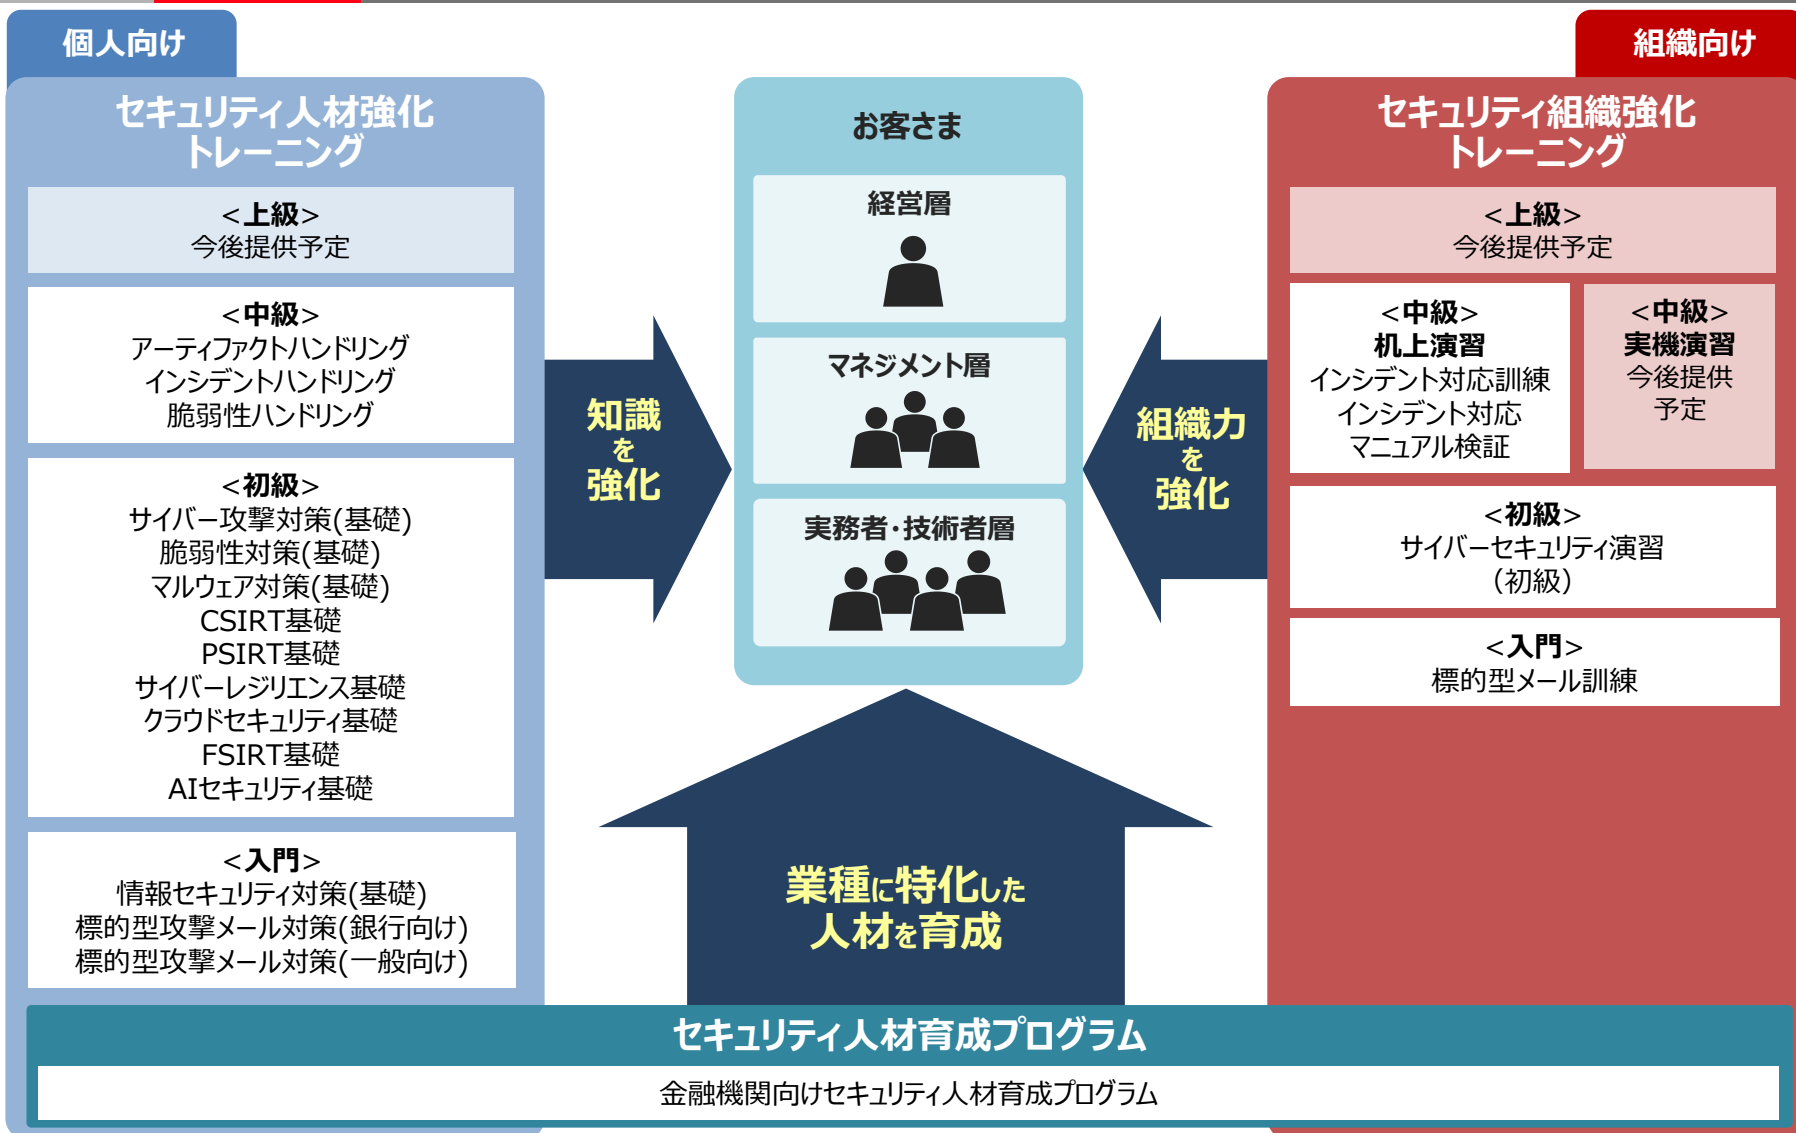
個人向け

セキュリティ人材強化トレーニング

＜上級＞
今後提供予定

＜中級＞
アーティファクトハンドリング
インシデントハンドリング
脆弱性ハンドリング

＜初級＞
サイバー攻撃対策(基礎)
脆弱性対策(基礎)
マルウェア対策(基礎)
CSIRT基礎
PSIRT基礎
サイバーレジリエンス基礎
クラウドセキュリティ基礎
FSIRT基礎
AIセキュリティ基礎

＜入門＞
情報セキュリティ対策(基礎)
標的型攻撃メール対策(銀行向け)
標的型攻撃メール対策(一般向け)

知識を強化

お客さま

経営層

マネジメント層

実務者･技術者層

組織力を強化

組織向け

セキュリティ組織強化トレーニング

＜上級＞
今後提供予定

＜中級＞
机上演習
インシデント対応訓練
インシデント対応
マニュアル検証

＜中級＞
実機演習
今後提供
予定

＜初級＞
サイバーセキュリティ演習
（初級）

＜入門＞
標的型メール訓練

業種に特化した
人材を育成

セキュリティ人材育成プログラム

金融機関向けセキュリティ人材育成プログラム